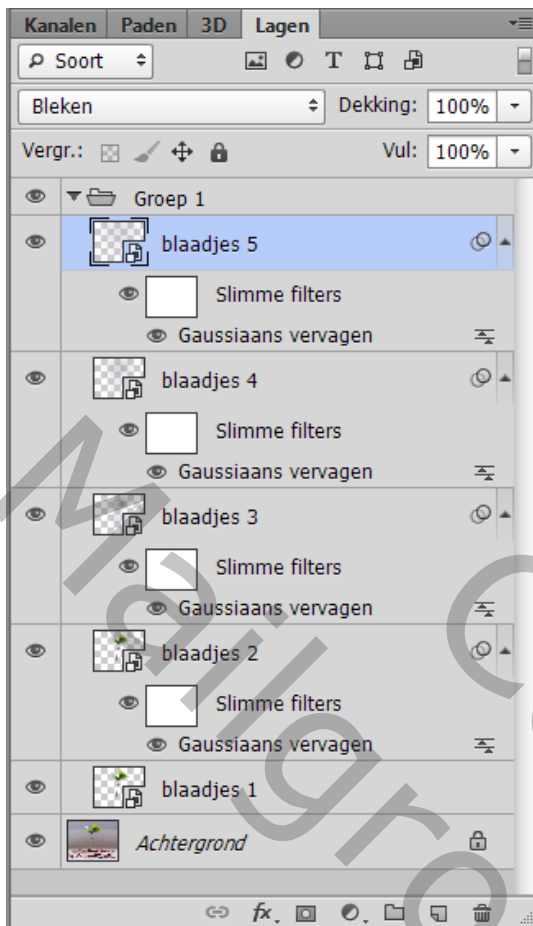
Kanalen Paden 3D Lagen

Soort

Bleken

Dekking: 100%

Vergr.:

Vul: 100%

Groep 1

blaadjes 5

Slimme filters

Gaussiaans vervagen

blaadjes 4

Slimme filters

Gaussiaans vervagen

blaadjes 3

Slimme filters

Gaussiaans vervagen

blaadjes 2

Slimme filters

Gaussiaans vervagen

blaadjes 1

Achtergrond

fx

Mailgro